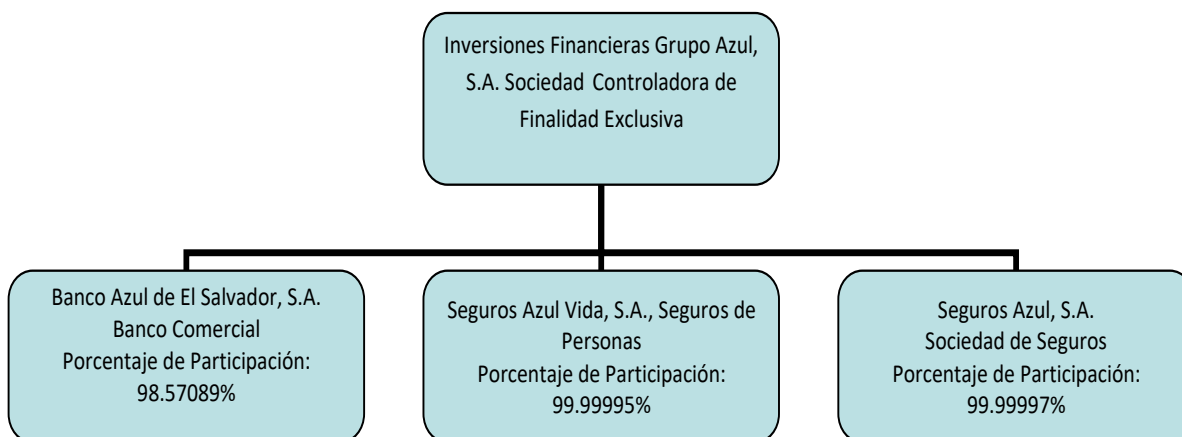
Inversiones Financieras Grupo Azul, S.A. Sociedad Controladora de Finalidad Exclusiva

Banco Azul de El Salvador, S.A.
Banco Comercial
Porcentaje de Participación:
98.57089%

Seguros Azul Vida, S.A., Seguros de Personas
Porcentaje de Participación:
99.99995%

Seguros Azul, S.A.
Sociedad de Seguros
Porcentaje de Participación:
99.99997%